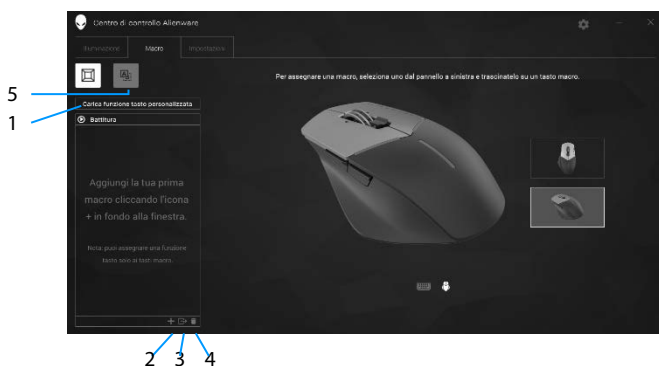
Centro di controllo Alienware

Illuminazione

Macro

Impostazioni

5

1

Carica funzione tasto personalizzata

Battitura

Aggiungi la tua prima macro cliccando l'icona + in fondo alla finestra.

Nota: puoi assegnare una funzione tasto solo ai tasti macro.

Per assegnare una macro, seleziona uno dal pannello a sinistra e trascinatelo su un tasto macro.

2 3 4